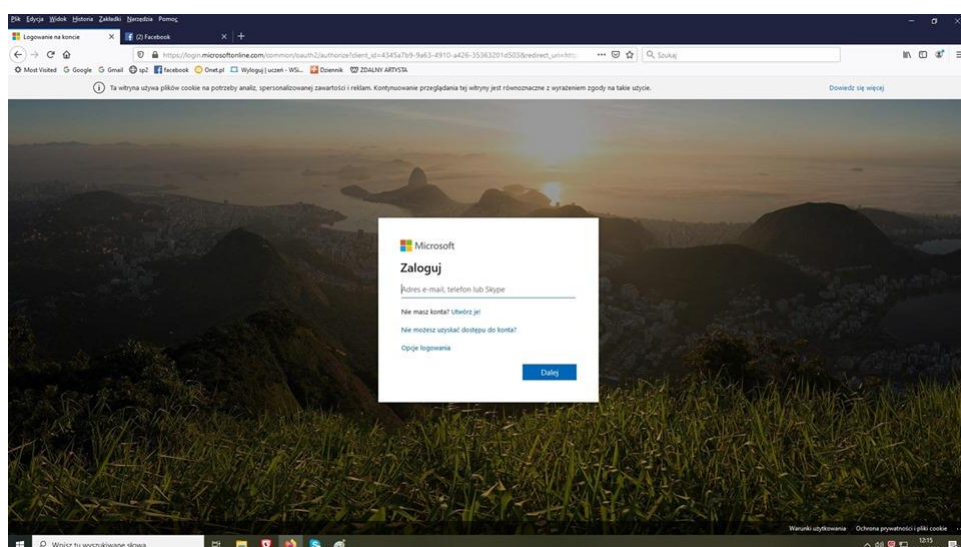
Plik Edycja Widok Historia Zakładki Narzędzia Pomoc

Logowanie na koncie ×
(2) Facebook ×

https://login.microsoftonline.com/common/oauth2/authorize?client_id=4345a7b9-9a63-4910-a426-35363201d503&redirect_uri=http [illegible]

Szukaj

Most Visited Google Gmail sp2 facebook Onet.pl Wyloguj | uczeń - WSi... Dziennik ZDALNY ARTYSTA

Ta witryna używa plików cookie na potrzeby analiz, spersonalizowanej zawartości i reklam. Kontynuowanie przeglądania tej witryny jest równoznaczne z wyrażeniem zgody na takie użycie.

Dowiedz się więcej

Microsoft

Zaloguj

Adres e-mail, telefon lub Skype

Nie masz konta? Utwórz je!

Nie możesz uzyskać dostępu do konta?

Opcje logowania

Dalej

Warunki użytkowania Ochrona prywatności i pliki cookie ...

Wpisz tu wyszukiwane słowa

12:15